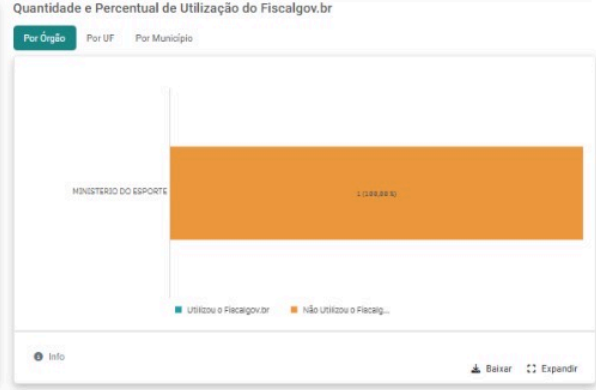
Quantidade e Percentual de Utilização do Fiscalgov.br

Por Órgão | Por UF | Por Município

MINISTERIO DO ESPORTE

1 (100,00 %)

Utilizou o Fiscalgov.br   Não Utilizou o Fiscalg...

Info

Baixar   Expandir